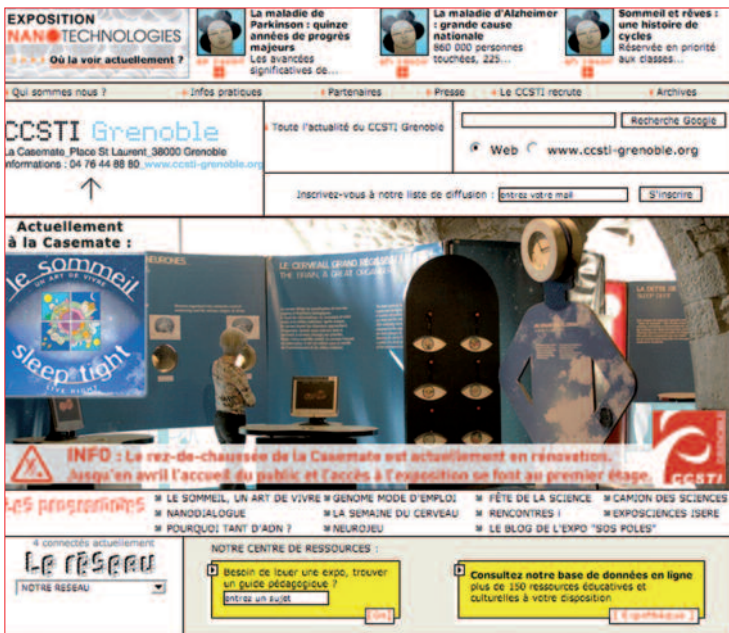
EXPOSITION
NANOTECHNOLOGIES
Où la voir actuellement ?

La maladie de Parkinson : quinze années de progrès majeurs
Les avancées significatives de...

La maladie d'Alzheimer : grande cause nationale
860 000 personnes touchées, 225...

Sommeil et rêves : une histoire de cycles
Réservée en priorité aux classes...

Qui sommes nous ? | Infos pratiques | Partenaires | Presse | Le CCSTI recrute | Archives

CCSTI Grenoble
La Casemate, Place St Laurent, 38000 Grenoble
Informations : 04 76 44 88 80 www.ccsti-grenoble.org

Toute l'actualité du CCSTI Grenoble

Recherche Google
Web www.ccsti-grenoble.org

Inscrivez-vous à notre liste de diffusion : entrez votre mail S'inscrire

Actuellement à la Casemate :

le sommeil
UN ART DE VIVRE
sleep tight
LIVE RIGHT

NEURONES
LE CERVEAU, GRAND ORGANISATEUR
THE BRAIN, A GREAT ORGANISER

INFO : Le rez-de-chaussée de la Casemate est actuellement en rénovation.
Jusqu'en avril l'accueil du public et l'accès à l'exposition se font au premier étage.

CCSTI

Les programmes
LE SOMMEIL, UN ART DE VIVRE
NANODIALOGUE
POURQUOI TANT D'ADN ?
GENOME MODE D'EMPLOI
LA SEMAINE DU CERVEAU
NEUROJEU
FÊTE DE LA SCIENCE
RENCONTRES !
LE BLOG DE L'EXPO "SOS POLES"
CAMION DES SCIENCES
EXPOSCIENCES ISERE

4 connectés actuellement
Le réseau
NOTRE RESEAU

NOTRE CENTRE DE RESSOURCES :

Besoin de louer une expo, trouver un guide pédagogique ?
entrez un sujet
Ok

Consultez notre base de données en ligne
plus de 150 ressources éducatives et culturelles à votre disposition
Expothèque